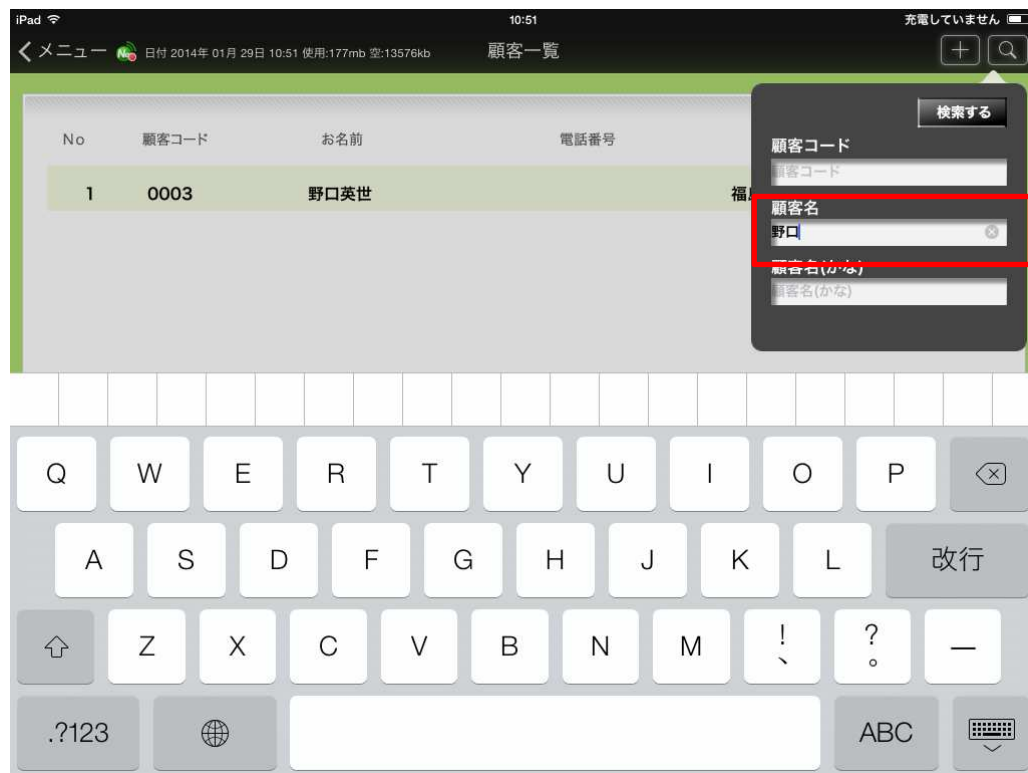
iPad 10:51 充電していません

メニュー 日付 2014年 01月 29日 10:51 使用:177mb 空:13576kb 顧客一覧

| No | 顧客コード | お名前 | 電話番号 |
|---|---|---|---|
| 1 | 0003 | 野口英世 | 福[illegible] |

検索する
顧客コード
顧客コード
顧客名
野口
顧客名(かな)
顧客名(かな)

Q W E R T Y U I O P
A S D F G H J K L 改行
Z X C V B N M ! 、 ? 。 —
.?123 ABC